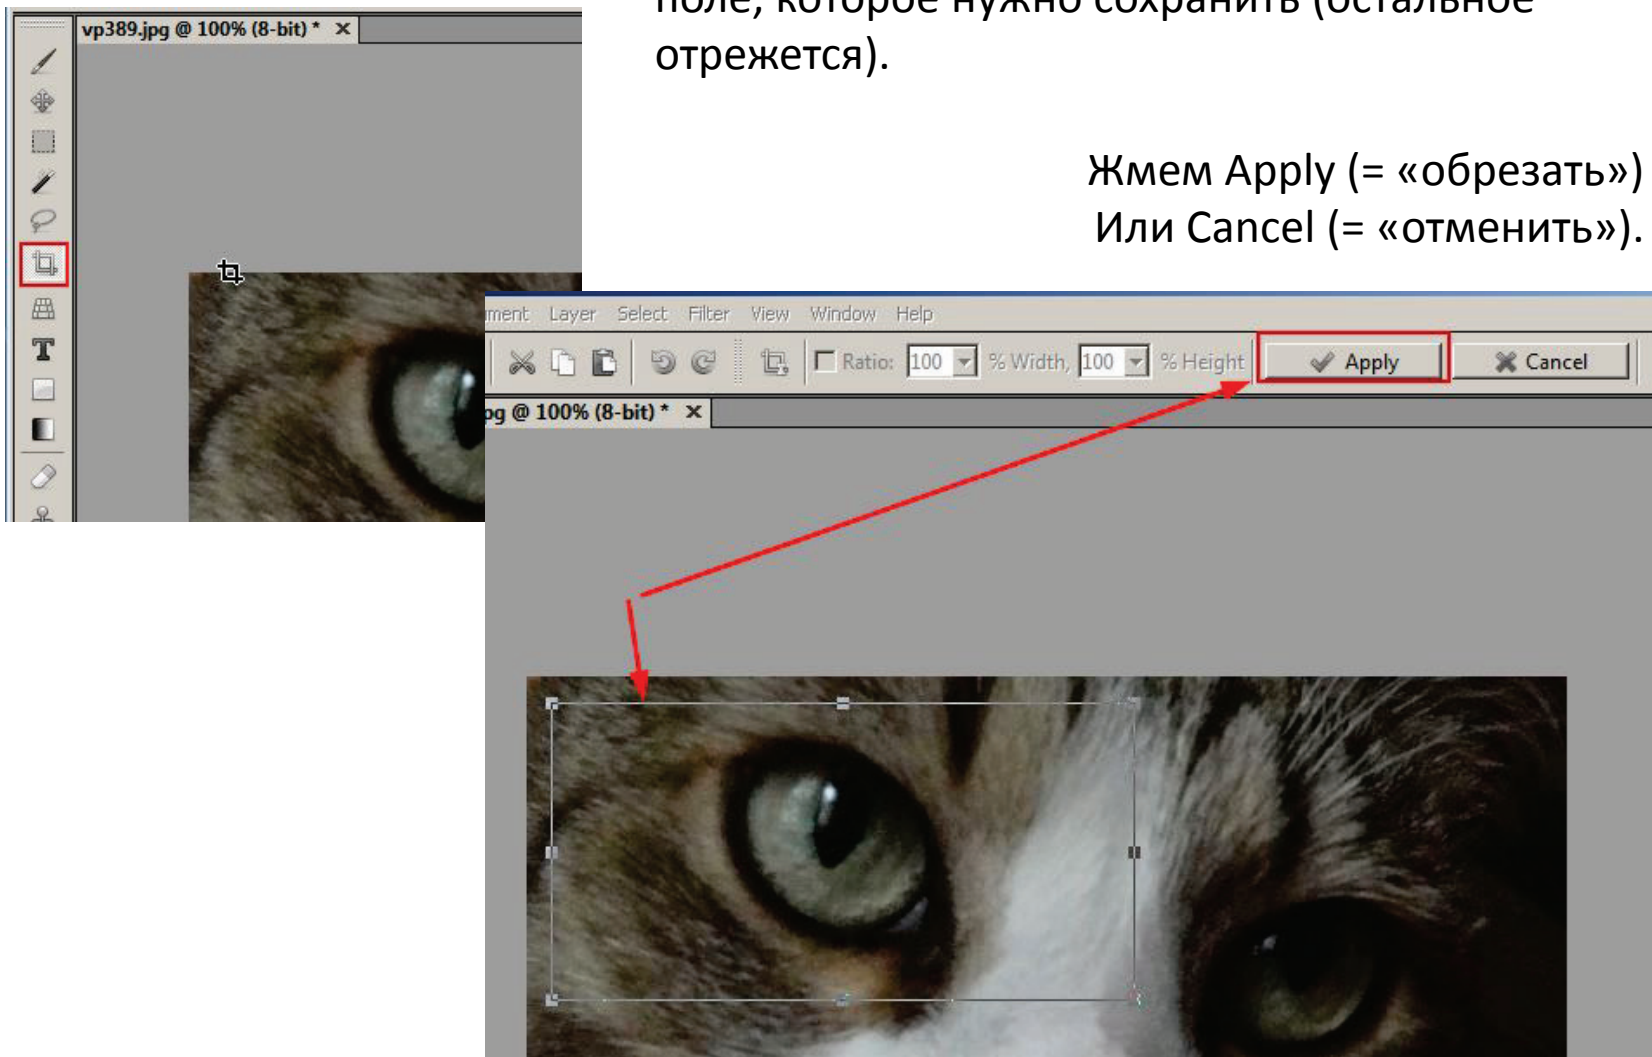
vp389.jpg @ 100% (8-bit) * ×

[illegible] отрежется).

Жмем Apply (= «обрезать»)
Или Cancel (= «отменить»).

ment Layer Select Filter View Window Help

Ratio: 100 % Width, 100 % Height Apply Cancel

pg @ 100% (8-bit) * ×